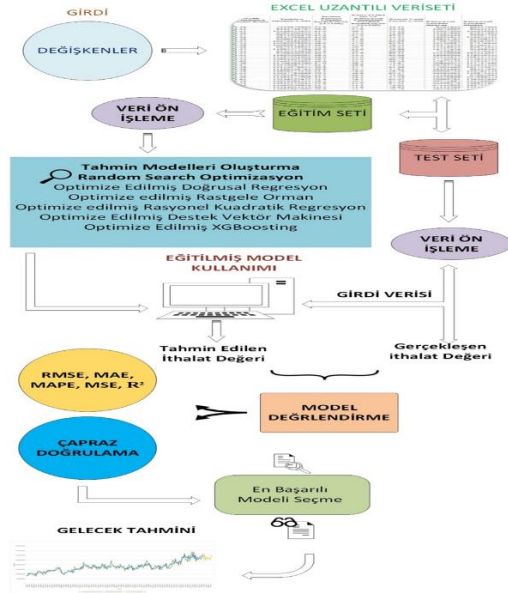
GİRDİ

EXCEL UZANTILI VERİSETİ

DEĞİŞKENLER

VERİ ÖN İŞLEME

EĞİTİM SETİ

TEST SETİ

Tahmin Modelleri Oluşturma
Random Search Optimizasyon
Optimize Edilmiş Doğrusal Regresyon
Optimize edilmiş Rastgele Orman
Optimize edilmiş Rasyonel Kuadratik Regresyon
Optimize Edilmiş Destek Vektör Makinesi
Optimize Edilmiş XGBoosting

VERİ ÖN İŞLEME

EĞİTİLMİŞ MODEL KULLANIMI

GİRDİ VERİSİ

Tahmin Edilen İthalat Değeri

Gerçekleşen ithalat Değeri

RMSE, MAE, MAPE, MSE, $R^2$

MODEL DEĞRLENDİRME

ÇAPRAZ DOĞRULAMA

En Başarılı Modeli Seçme

GELECEK TAHMİNİ